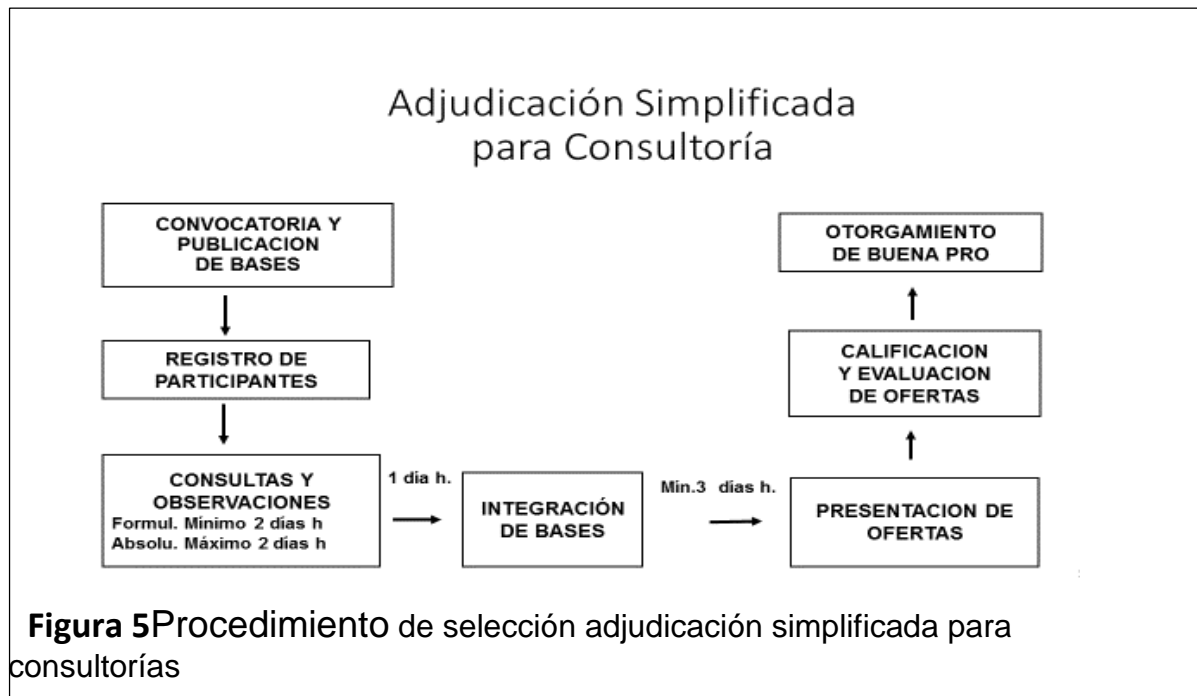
Adjudicación Simplificada para Consultoría

CONVOCATORIA Y PUBLICACION DE BASES

REGISTRO DE PARTICIPANTES

CONSULTAS Y OBSERVACIONES
Formul. Mínimo 2 días h
Absolu. Máximo 2 días h

1 dia h.

INTEGRACIÓN DE BASES

Min.3 días h.

PRESENTACION DE OFERTAS

CALIFICACION Y EVALUACION DE OFERTAS

OTORGAMIENTO DE BUENA PRO

Figura 5Procedimiento de selección adjudicación simplificada para consultorías